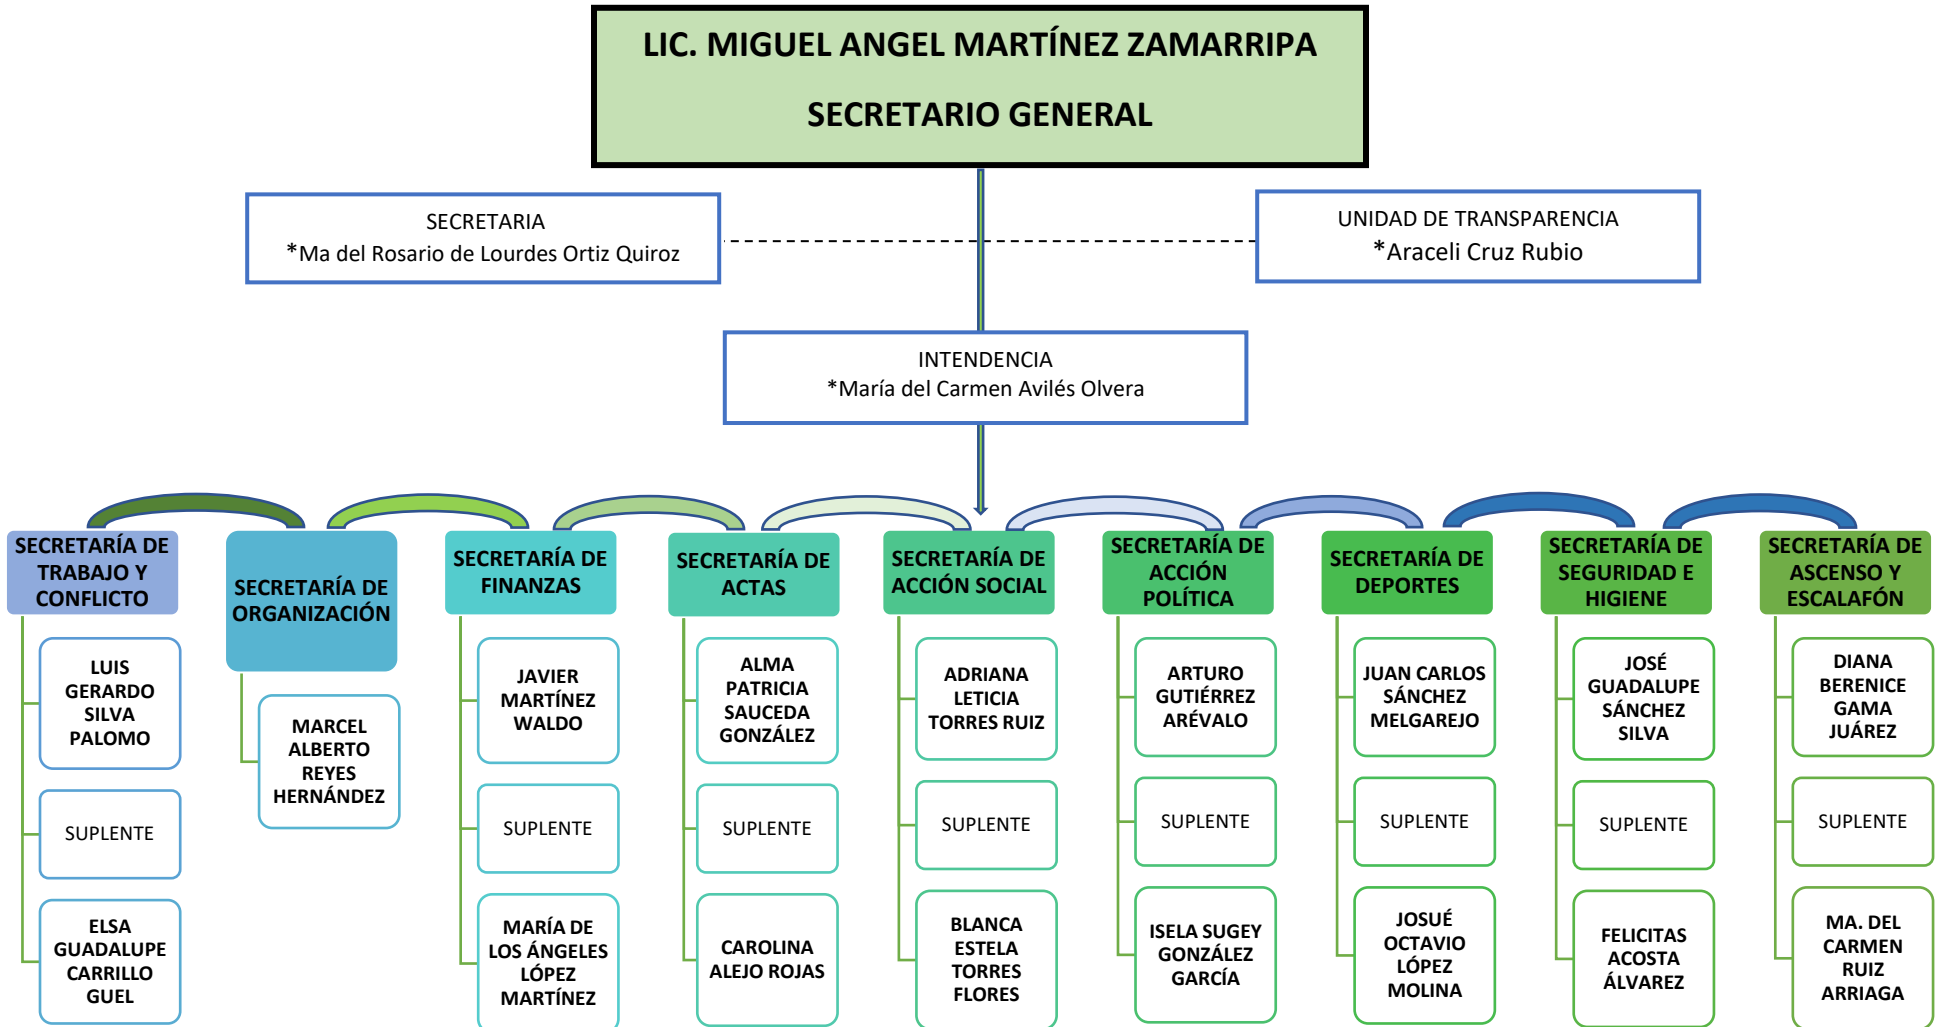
LIC. MIGUEL ANGEL MARTÍNEZ ZAMARRIPA

SECRETARIO GENERAL

SECRETARIA
*Ma del Rosario de Lourdes Ortiz Quiroz

UNIDAD DE TRANSPARENCIA
*Araceli Cruz Rubio

INTENDENCIA
*María del Carmen Avilés Olvera

SECRETARÍA DE TRABAJO Y CONFLICTO

LUIS GERARDO SILVA PALOMO

SUPLENTE

ELSA GUADALUPE CARRILLO GUEL

SECRETARÍA DE ORGANIZACIÓN

MARCEL ALBERTO REYES HERNÁNDEZ

SECRETARÍA DE FINANZAS

JAVIER MARTÍNEZ WALDO

SUPLENTE

MARÍA DE LOS ÁNGELES LÓPEZ MARTÍNEZ

SECRETARÍA DE ACTAS

ALMA PATRICIA SAUCEDA GONZÁLEZ

SUPLENTE

CAROLINA ALEJO ROJAS

SECRETARÍA DE ACCIÓN SOCIAL

ADRIANA LETICIA TORRES RUIZ

SUPLENTE

BLANCA ESTELA TORRES FLORES

SECRETARÍA DE ACCIÓN POLÍTICA

ARTURO GUTIÉRREZ ARÉVALO

SUPLENTE

ISELA SUGEY GONZÁLEZ GARCÍA

SECRETARÍA DE DEPORTES

JUAN CARLOS SÁNCHEZ MELGAREJO

SUPLENTE

JOSUÉ OCTAVIO LÓPEZ MOLINA

SECRETARÍA DE SEGURIDAD E HIGIENE

JOSÉ GUADALUPE SÁNCHEZ SILVA

SUPLENTE

FELICITAS ACOSTA ÁLVAREZ

SECRETARÍA DE ASCENSO Y ESCALAFÓN

DIANA BERENICE GAMA JUÁREZ

SUPLENTE

MA. DEL CARMEN RUIZ ARRIAGA